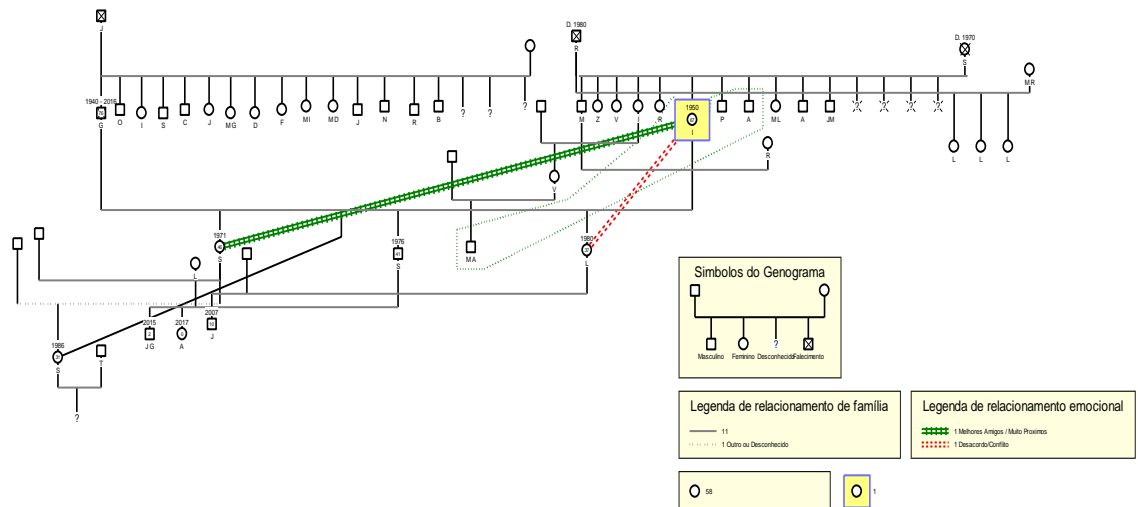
J

D. 1980
R

D. 1970
S

MR

1940 - 2016
G
O
I
S
C
J
MG
D
F
MI
MD
J
N
R
B
?
?
?

M
Z
V
I
R
1950
I
P
A
ML
A
JM

L
L
L

R

V

1971
S

1976
S

MA

1980
L

L

2015
JG
2017
A
2007
J

1986
S
T

?

Simbolos do Genograma

?

Masculino
Feminino
Desconhecido
Falecimento

Legenda de relacionamento de família

11

1 Outro ou Desconhecido

Legenda de relacionamento emocional

1 Melhores Amigos / Muito Proximos

1 Desacordo/Conflito

58

1